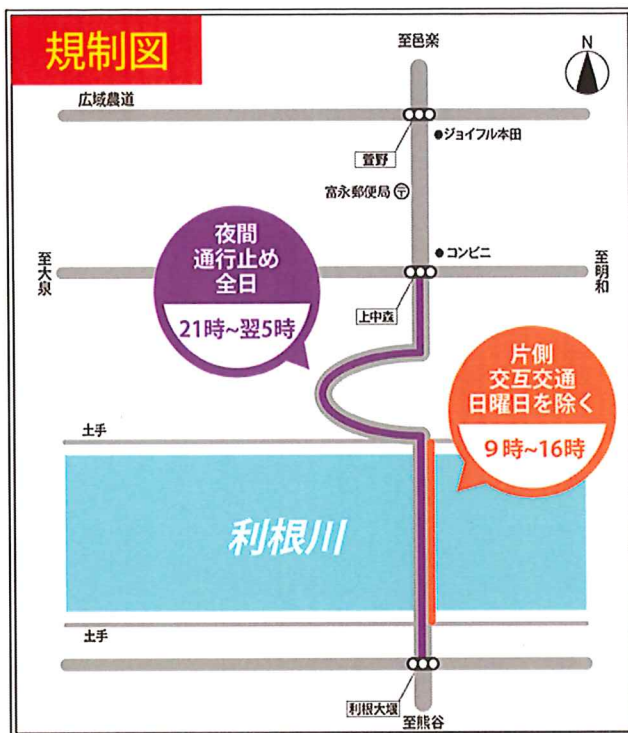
規制図

至邑楽

N

広域農道

ジョイフル本田

萱野

富永郵便局

コンビニ

至大泉

至明和

夜間
通行止め
全日
21時~翌5時

上中森

片側
交互交通
日曜日を除く
9時~16時

土手

利根川

土手

利根大堰

至熊谷